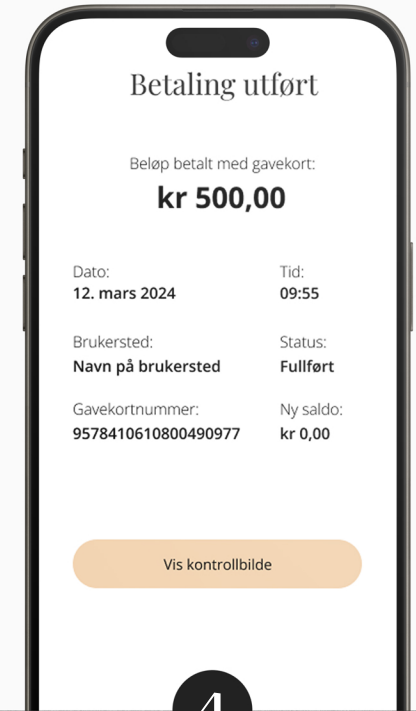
Betaling utført

Beløp betalt med gavekort:
kr 500,00

Dato:
12. mars 2024

Tid:
09:55

Brukersted:
Navn på brukersted

Status:
Fullført

Gavekortnummer:
9578410610800490977

Ny saldo:
kr 0,00

Vis kontrollbilde

4